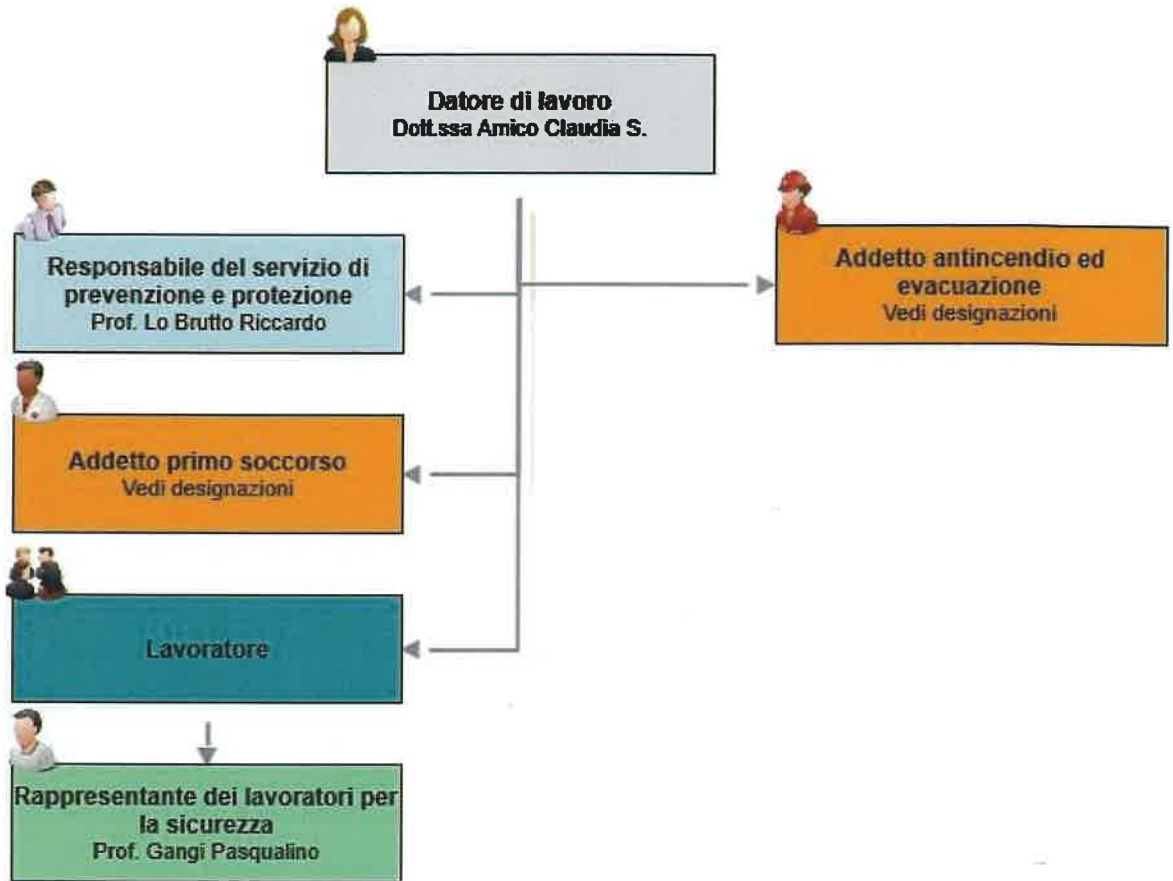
Datore di lavoro
Dott.ssa Amico Claudia S.

Responsabile del servizio di prevenzione e protezione
Prof. Lo Brutto Riccardo

Addetto antincendio ed evacuazione
Vedi designazioni

Addetto primo soccorso
Vedi designazioni

Lavoratore

Rappresentante dei lavoratori per la sicurezza
Prof. Gangi Pasqualino